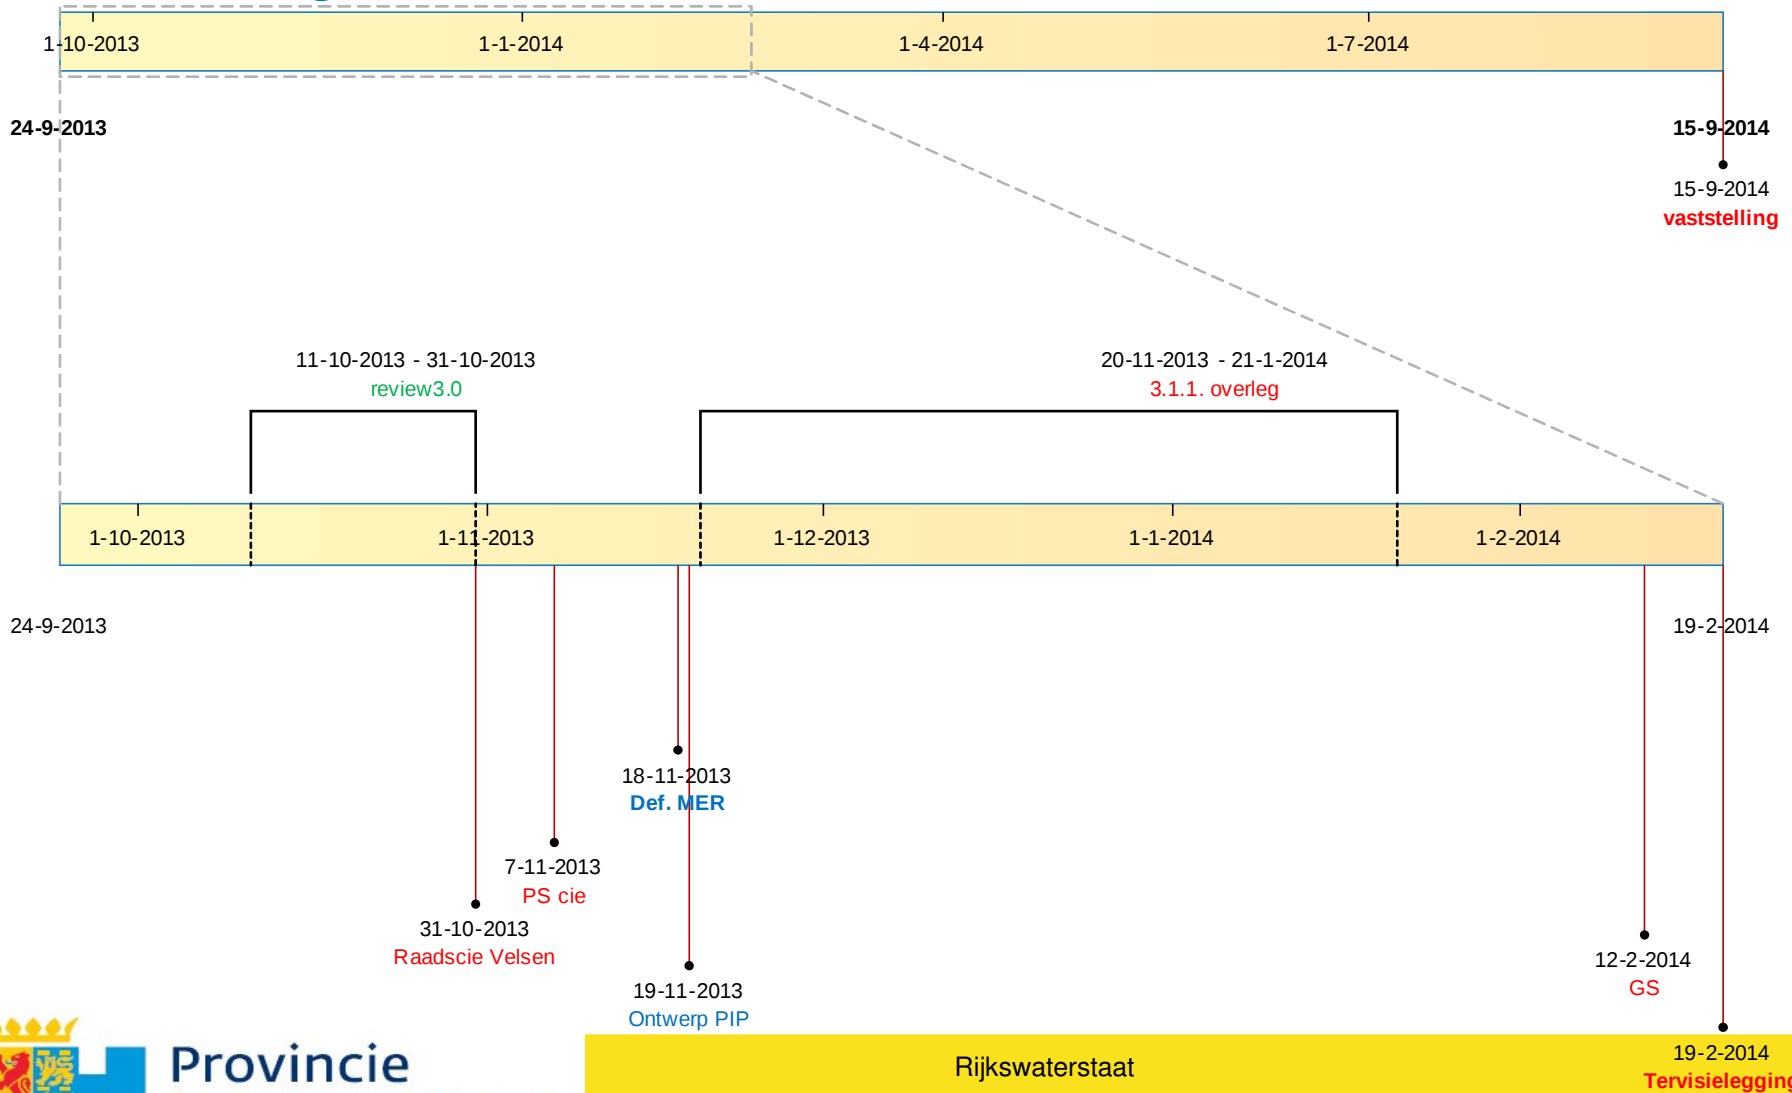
1-10-2013
1-1-2014
1-4-2014
1-7-2014

24-9-2013
15-9-2014

15-9-2014
vaststelling

11-10-2013 - 31-10-2013
review3.0

20-11-2013 - 21-1-2014
3.1.1. overleg

1-10-2013
1-11-2013
1-12-2013
1-1-2014
1-2-2014

24-9-2013
19-2-2014

18-11-2013
Def. MER

7-11-2013
PS cie

31-10-2013
Raadscie Velsen

19-11-2013
Ontwerp PIP

12-2-2014
GS

19-2-2014
Tervisielegging

Provincie

Rijkswaterstaat